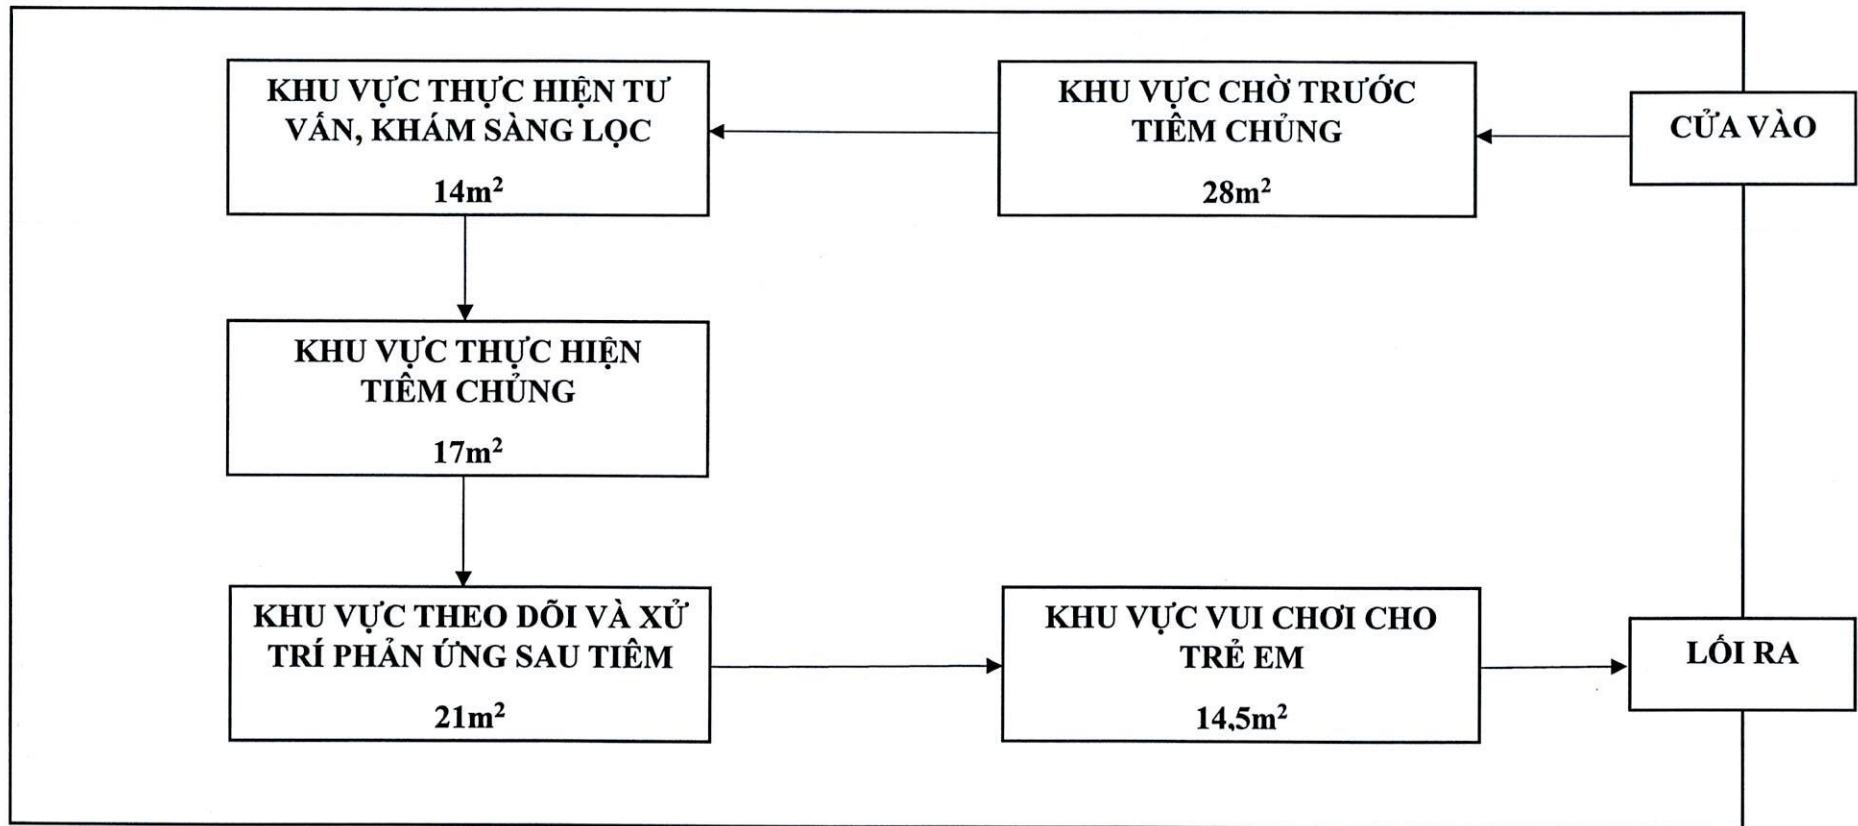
KHU VỰC THỰC HIỆN TƯ VẤN, KHÁM SÀNG LỌC

$14m^2$

KHU VỰC CHỜ TRƯỚC TIÊM CHỦNG

$28m^2$

CỬA VÀO

KHU VỰC THỰC HIỆN TIÊM CHỦNG

$17m^2$

KHU VỰC THEO DÕI VÀ XỬ TRÍ PHẢN ỨNG SAU TIÊM

$21m^2$

KHU VỰC VUI CHƠI CHO TRẺ EM

$14,5m^2$

LỐI RA